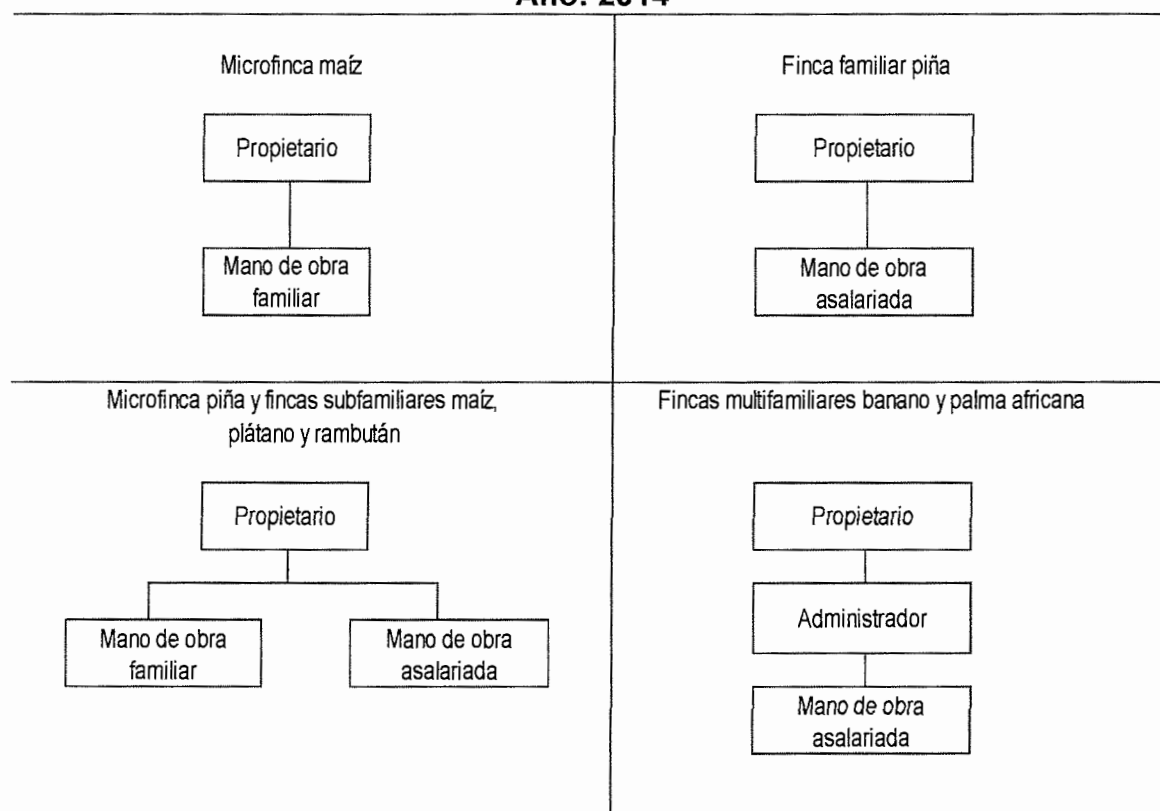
Año: 2014

Microfinca maíz

Propietario

Mano de obra familiar

Finca familiar piña

Propietario

Mano de obra asalariada

Microfinca piña y fincas subfamiliares maíz, plátano y rambután

Propietario

Mano de obra familiar

Mano de obra asalariada

Fincas multifamiliares banano y palma africana

Propietario

Administrador

Mano de obra asalariada